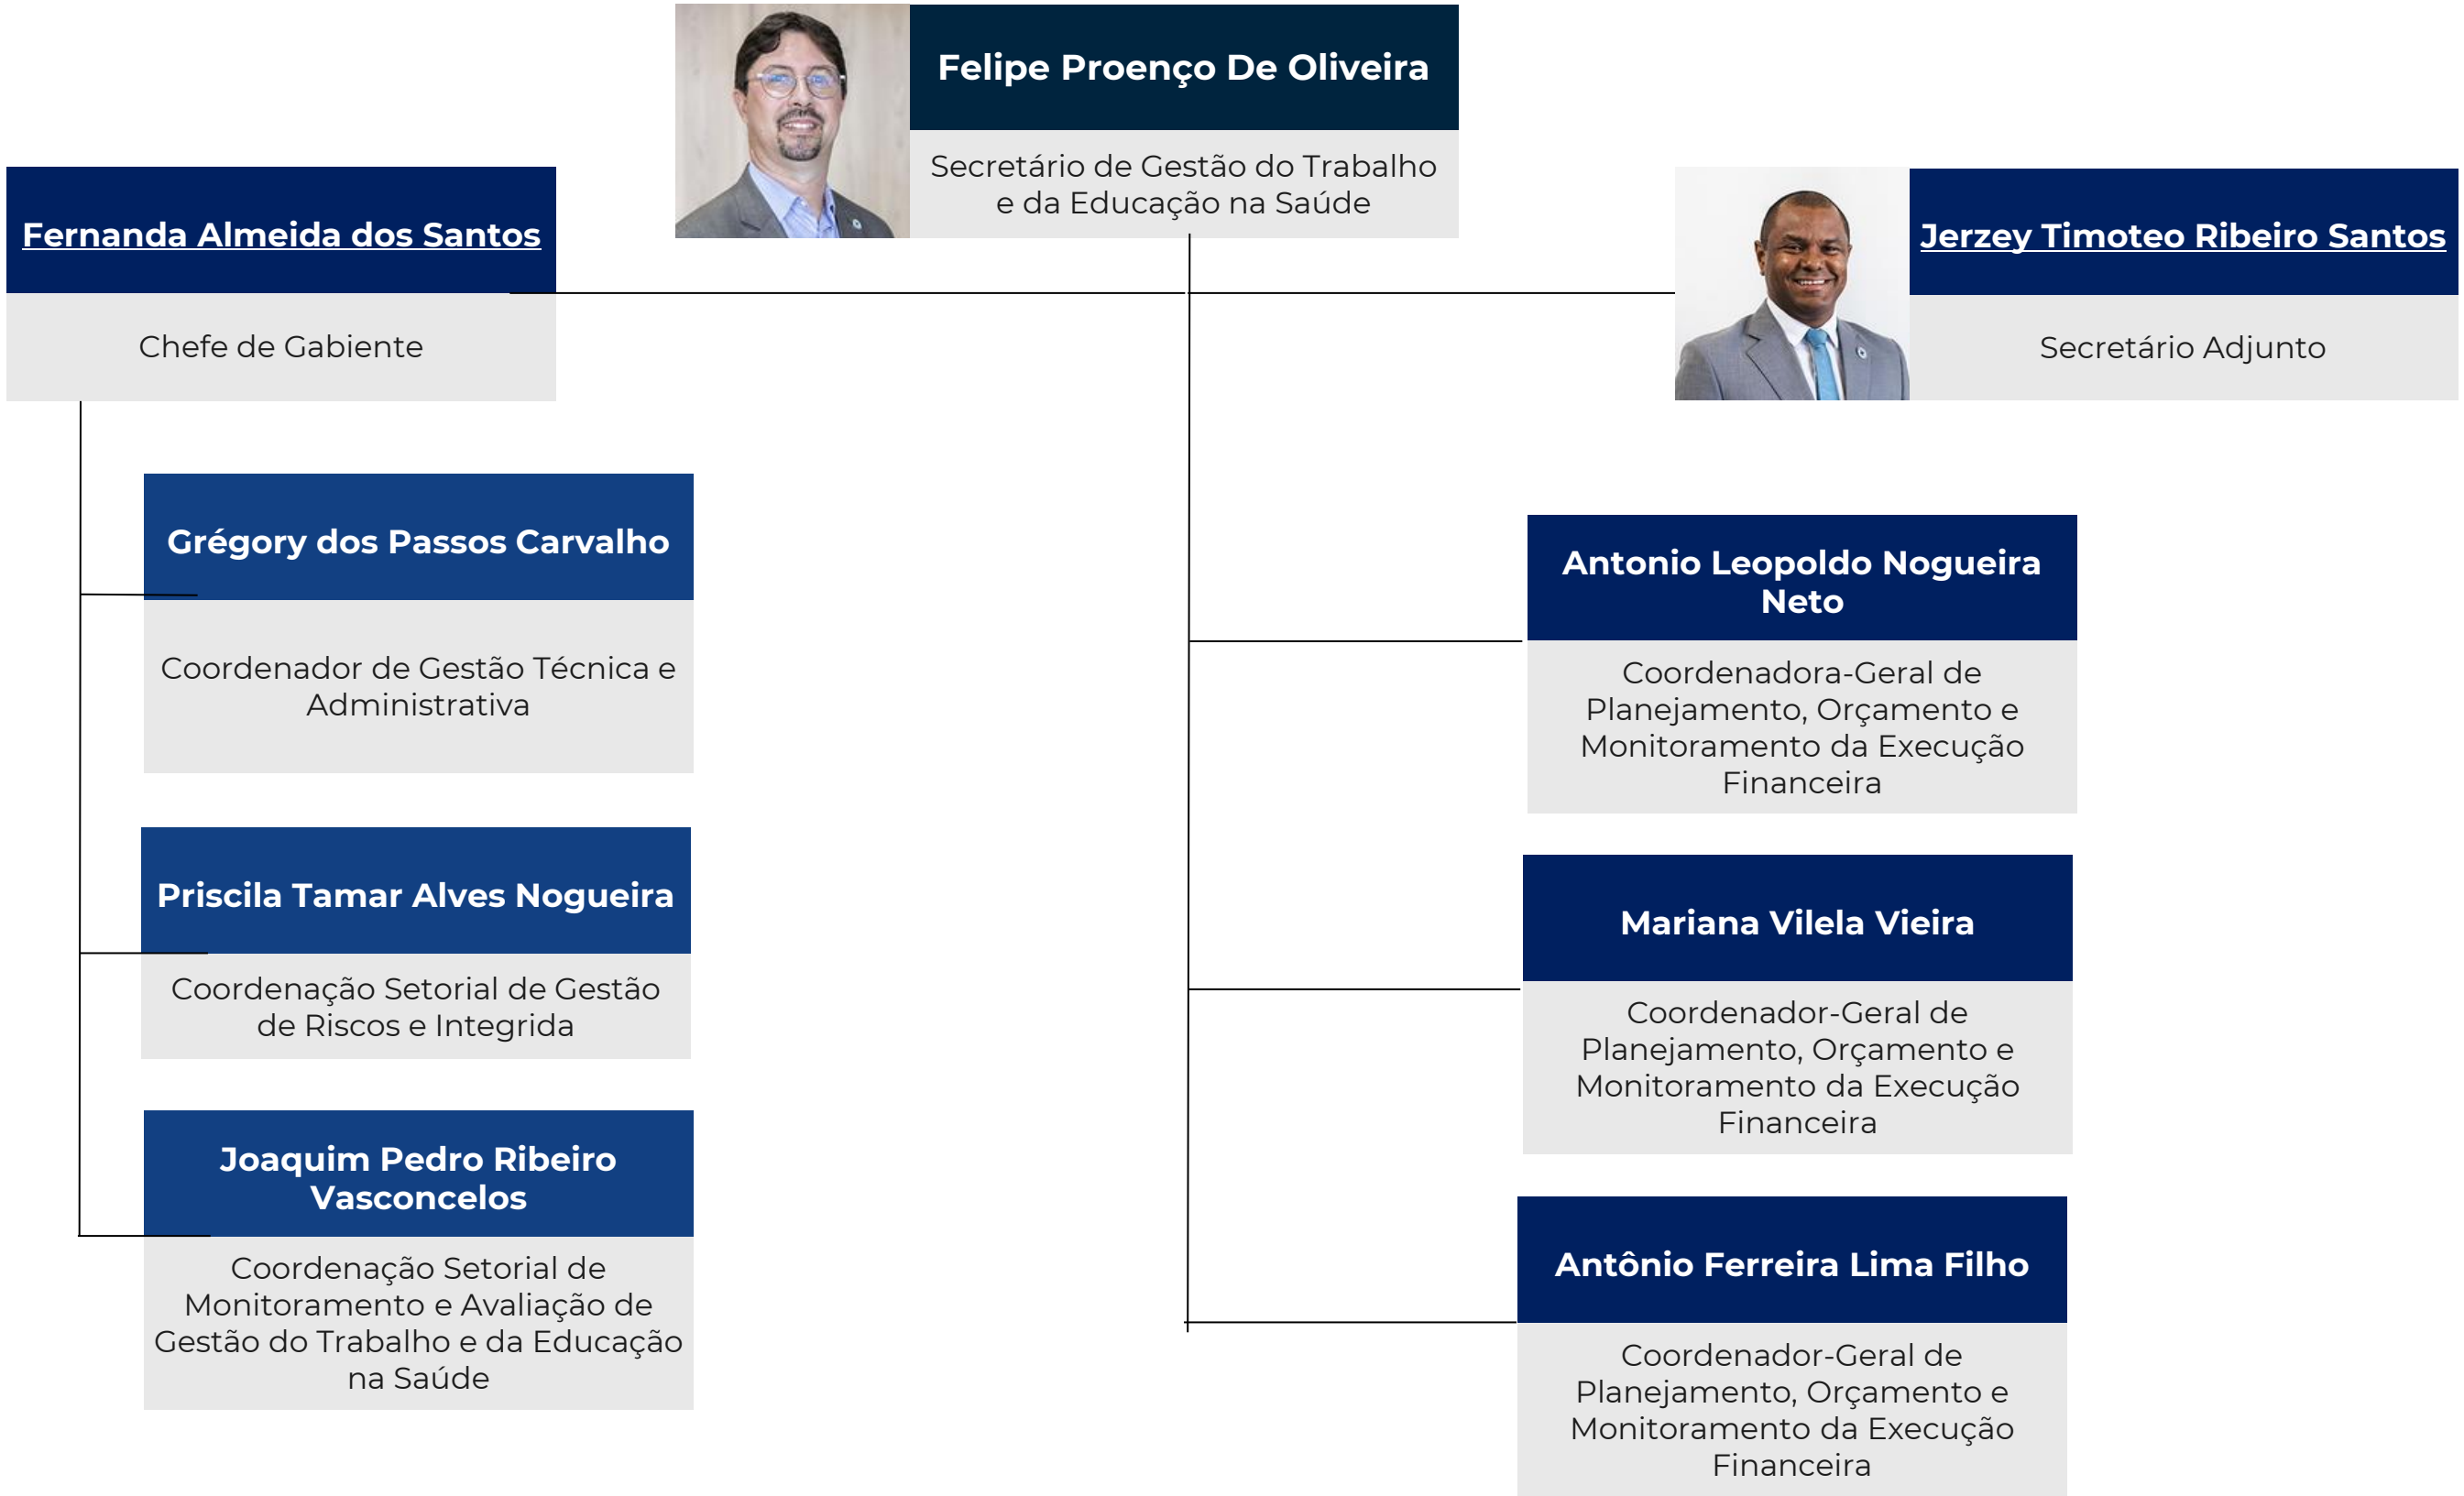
Felipe Proenço De Oliveira

Secretário de Gestão do Trabalho e da Educação na Saúde

Fernanda Almeida dos Santos

Chefe de Gabiente

Jerzey Timoteo Ribeiro Santos

Secretário Adjunto

Grégory dos Passos Carvalho

Coordenador de Gestão Técnica e Administrativa

Priscila Tamar Alves Nogueira

Coordenação Setorial de Gestão de Riscos e Integrida

Joaquim Pedro Ribeiro Vasconcelos

Coordenação Setorial de Monitoramento e Avaliação de Gestão do Trabalho e da Educação na Saúde

Antonio Leopoldo Nogueira Neto

Coordenadora-Geral de Planejamento, Orçamento e Monitoramento da Execução Financeira

Mariana Vilela Vieira

Coordenador-Geral de Planejamento, Orçamento e Monitoramento da Execução Financeira

Antônio Ferreira Lima Filho

Coordenador-Geral de Planejamento, Orçamento e Monitoramento da Execução Financeira